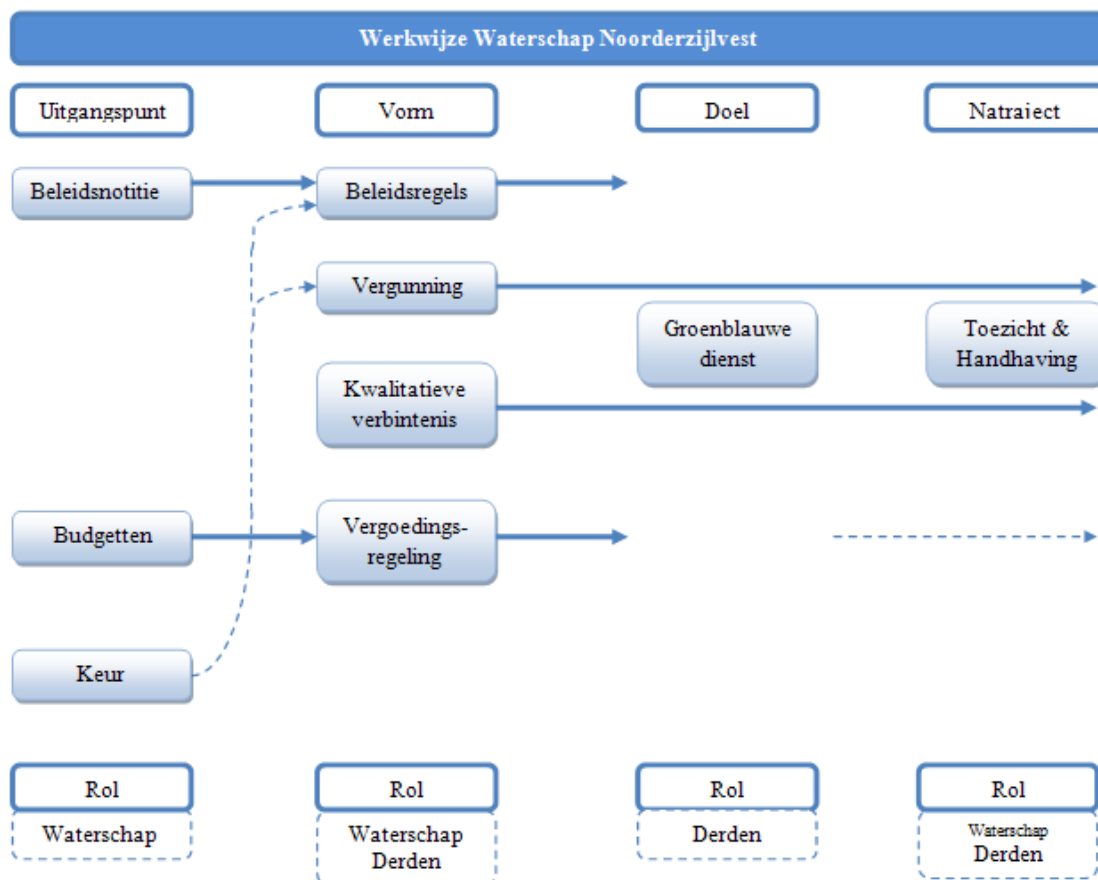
Werkwijze Waterschap Noorderzijlvest

Uitgangspunt

Vorm

Doel

Natraject

Beleidsnotitie

Beleidsregels

Vergunning

Groenblauwe dienst

Toezicht & Handhaving

Kwalitatieve verbintenis

Budgetten

Vergoedingsregeling

Keur

Rol

Waterschap

Rol

Waterschap Derden

Rol

Derden

Rol

Waterschap Derden